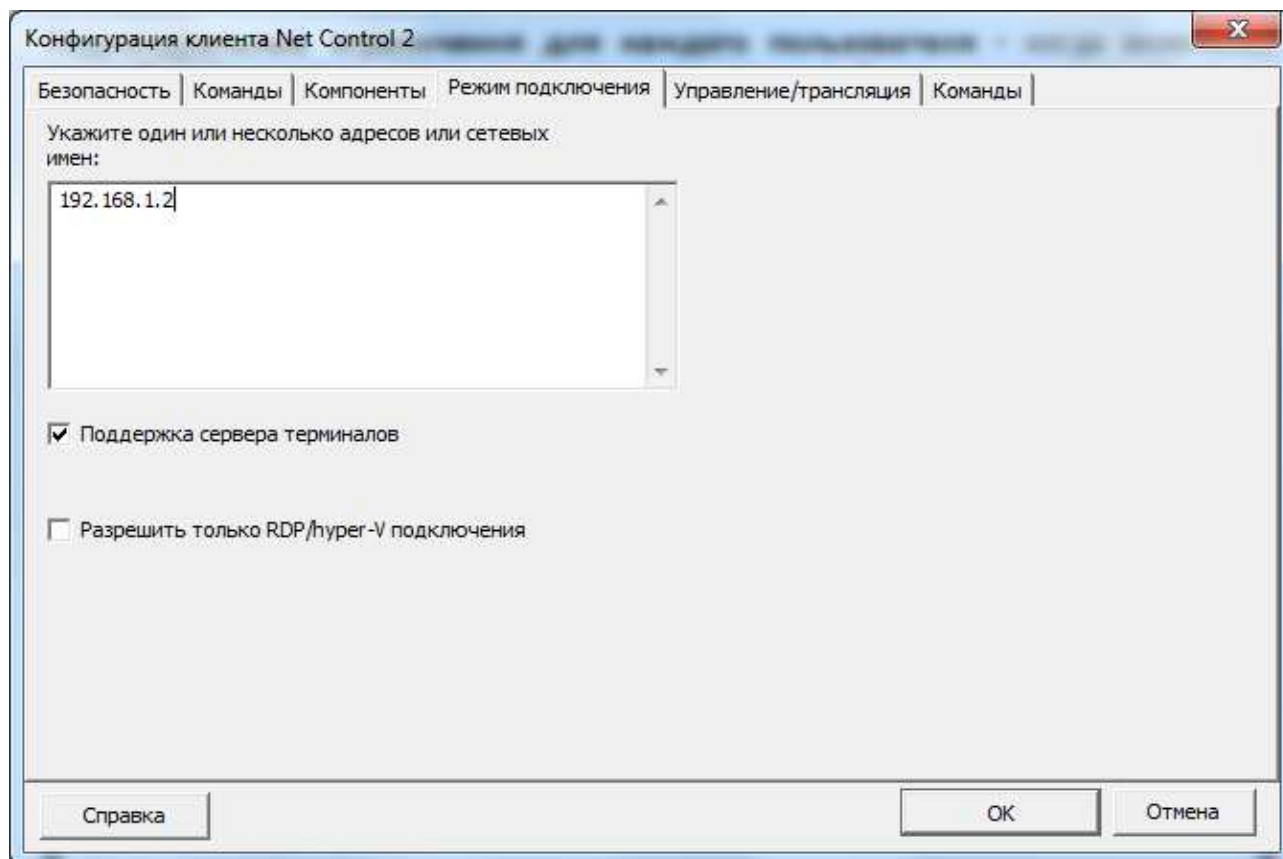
Конфигурация клиента Net Control 2 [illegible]

Безопасность | Команды | Компоненты | Режим подключения | Управление/трансляция | Команды

Укажите один или несколько адресов или сетевых имен:

192.168.1.2

Поддержка сервера терминалов

Разрешить только RDP/hyper-V подключения

Справка

OK

Отмена